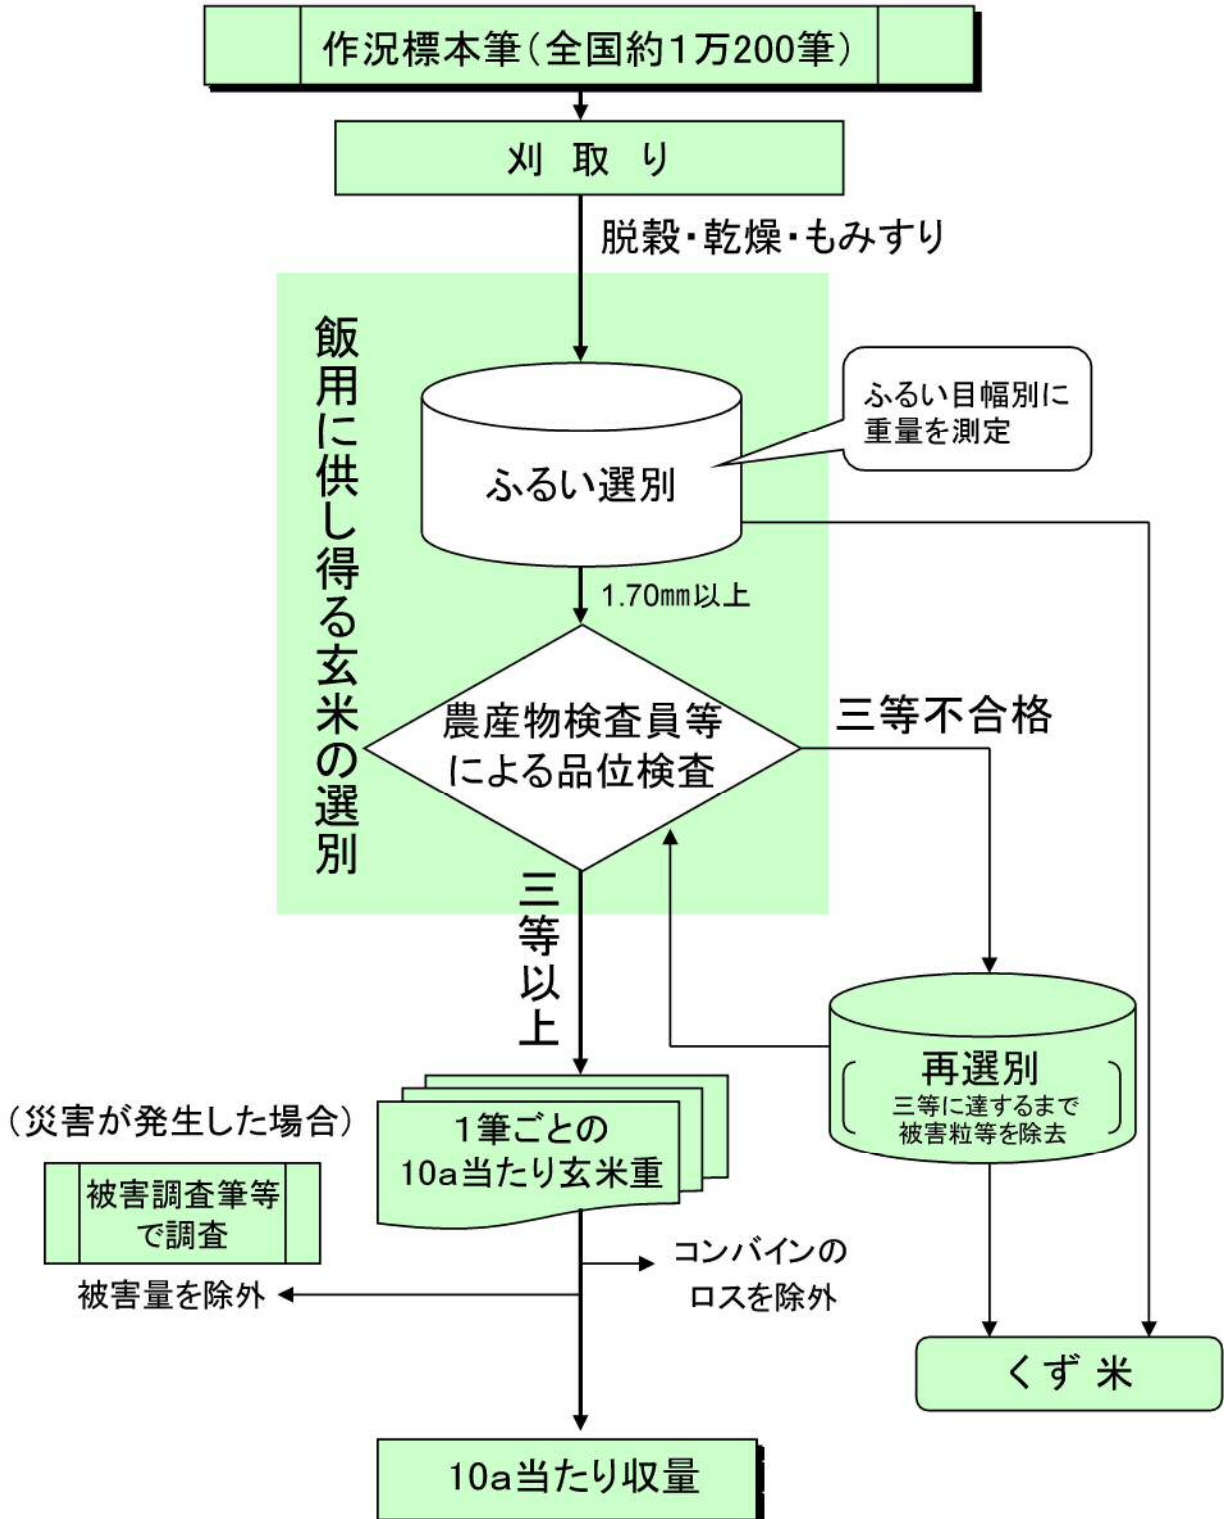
作況標本筆（全国約1万200筆）

刈 取 り

脱穀・乾燥・もみすり

飯用に供し得る玄米の選別

ふるい選別

ふるい目幅別に重量を測定

1.70mm以上

農産物検査員等による品位検査

三等不合格

三等以上

再選別

三等に達するまで被害粒等を除去

（災害が発生した場合）

被害調査筆等で調査

1筆ごとの10a当たり玄米重

コンバインのロスを除外

被害量を除外

くず 米

10a当たり収量